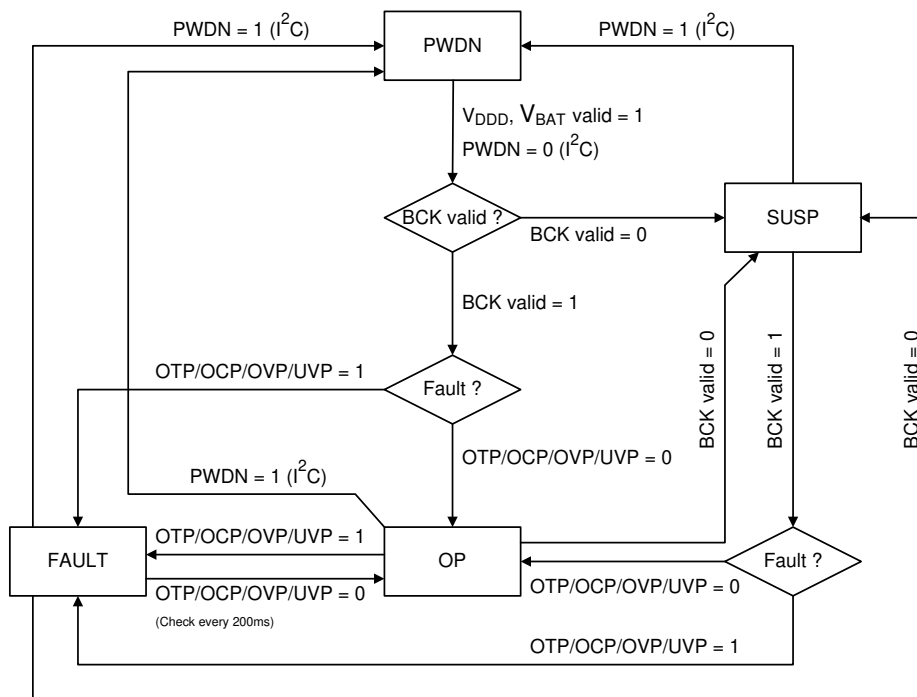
PWDN = 1 ($I^2C$)

PWDN

PWDN = 1 ($I^2C$)

$V_{DDD}$, $V_{BAT}$ valid = 1

PWDN = 0 ($I^2C$)

BCK valid ?

BCK valid = 0

SUSP

BCK valid = 1

BCK valid = 0

BCK valid = 1

BCK valid = 0

OTP/OCP/OVP/UVP = 1

Fault ?

OTP/OCP/OVP/UVP = 0

PWDN = 1 ($I^2C$)

OTP/OCP/OVP/UVP = 1

FAULT

OP

Fault ?

OTP/OCP/OVP/UVP = 0

OTP/OCP/OVP/UVP = 0

(Check every 200ms)

OTP/OCP/OVP/UVP = 1